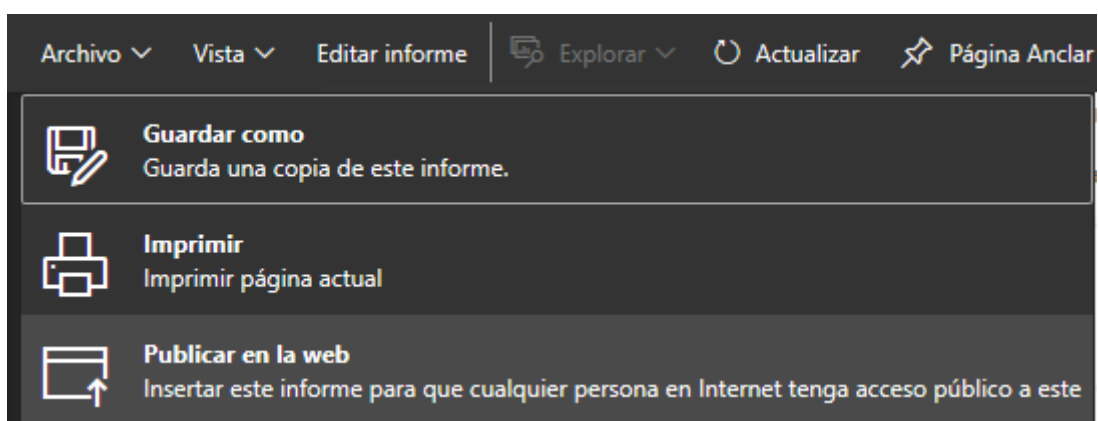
Archivo Vista Editar informe Explorar Actualizar Página Anclar

Guardar como
Guarda una copia de este informe.

Imprimir
Imprimir página actual

Publicar en la web
Insertar este informe para que cualquier persona en Internet tenga acceso público a este